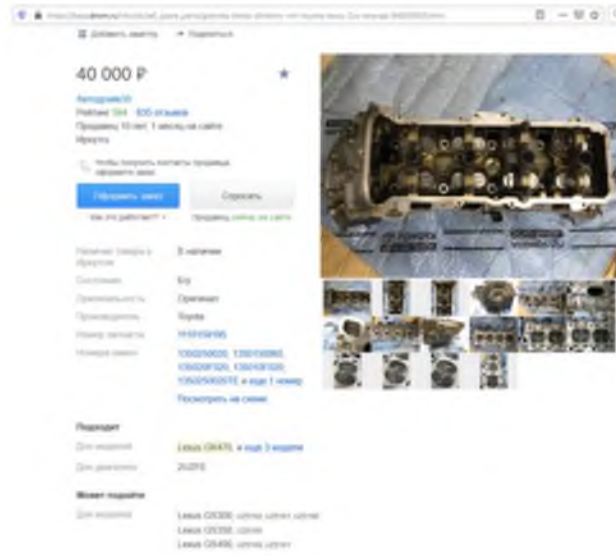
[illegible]

Добавить заметку   Поделиться

40 000 ₽

Автодзин38
Рейтинг 184 · 835 отзывов
Продавец 10 лет, 1 месяц на сайте
Иркутск

Чтобы получить контакты продавца, оформите заказ

Оформить заказ   Спросить
Как это работает?   Продавец сейчас на сайте

Наличие товара в Иркутске   В наличии
Состояние   Б/у
Оригинальность   Оригинал
Производитель   Toyota
Номер запчасти   1110159195
Номера замен   1350250020, 1350150060, 135020F020, 135010F020, 1350250020T и ещё 1 номер
Посмотреть на схеме

Подходит
Для моделей   Lexus GX470 и ещё 3 модели
Для двигателя   2UZFE

Может подойти
Для моделей   Lexus GS300, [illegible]
Lexus GS350, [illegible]
Lexus GS450, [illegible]